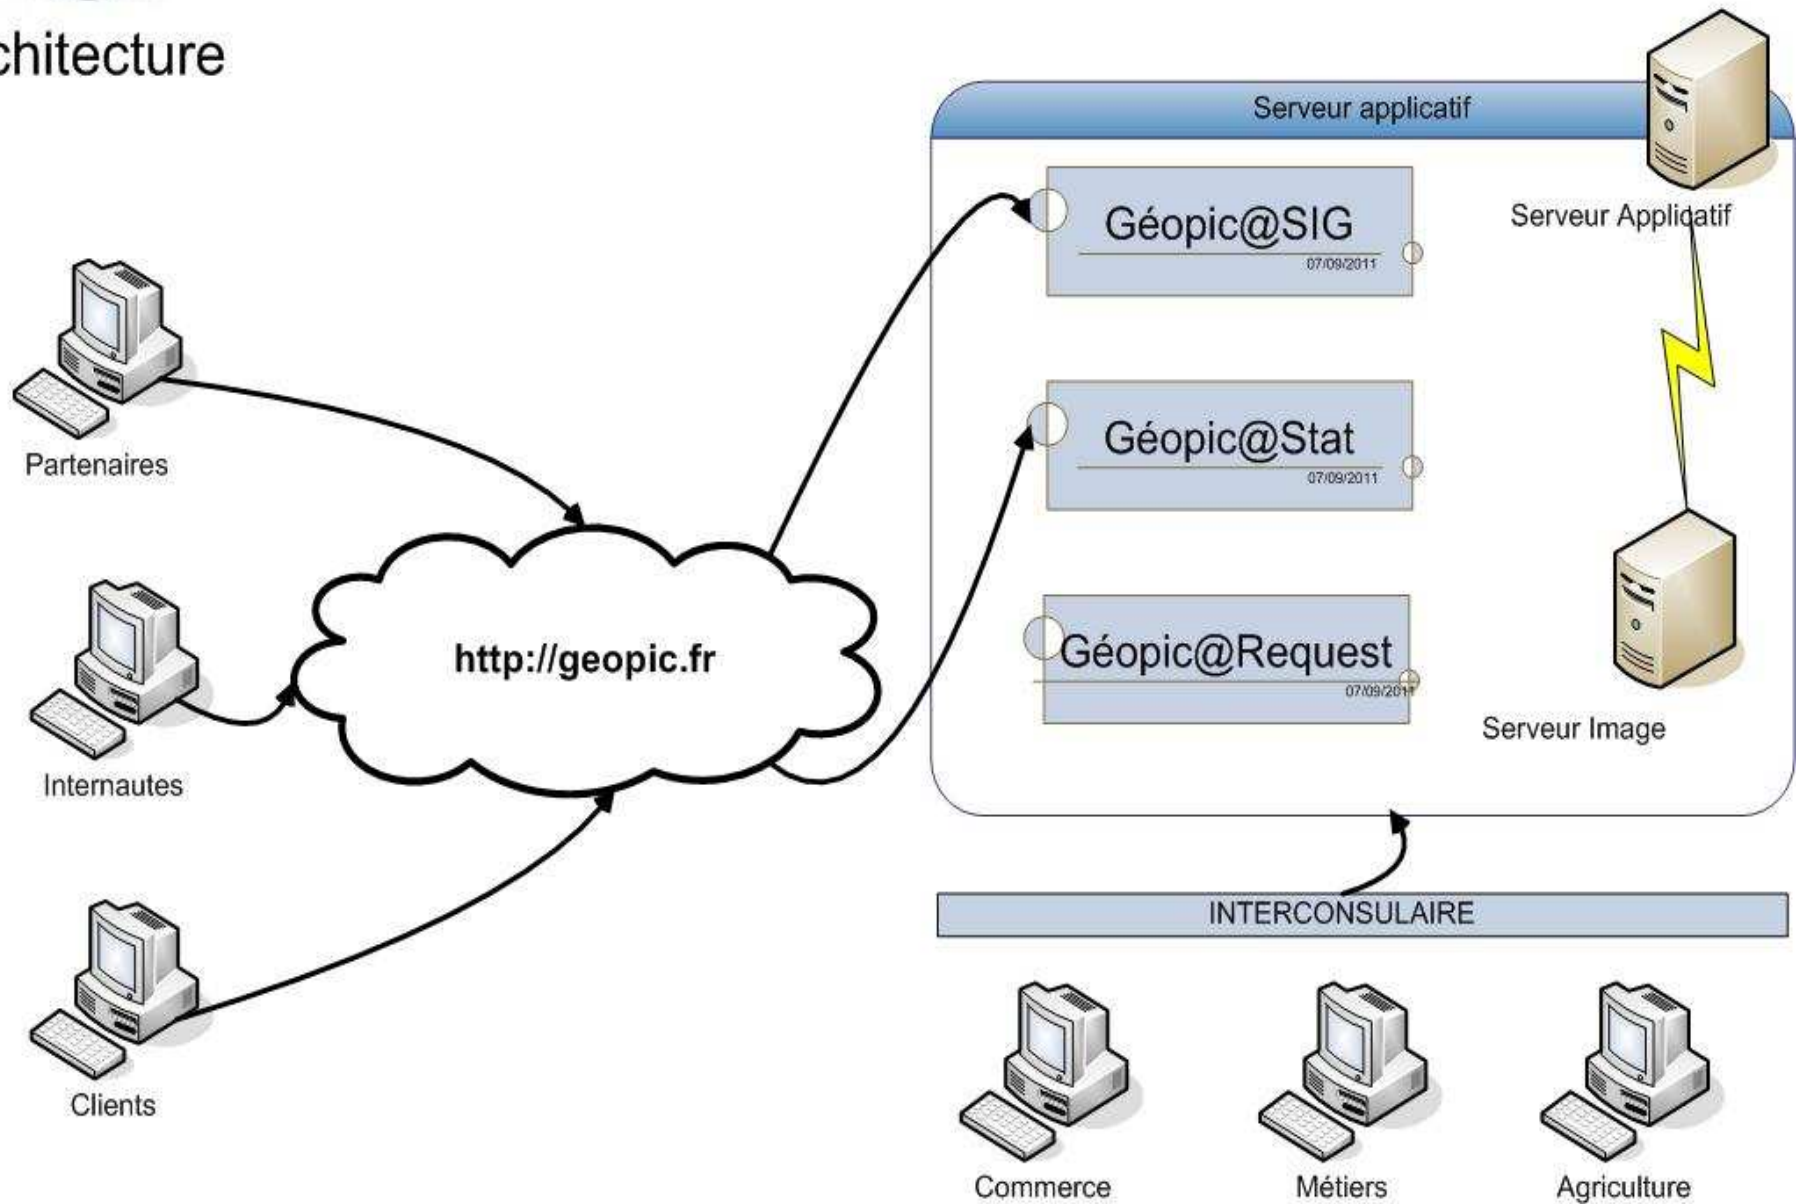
chitecture

Serveur applicatif

Géopic@SIG
07/09/2011

Serveur Applicatif

Partenaires

Géopic@Stat
07/09/2011

Internautes

http://geopic.fr

Géopic@Request
07/09/2011

Serveur Image

INTERCONSULAIRE

Clients

Commerce

Métiers

Agriculture